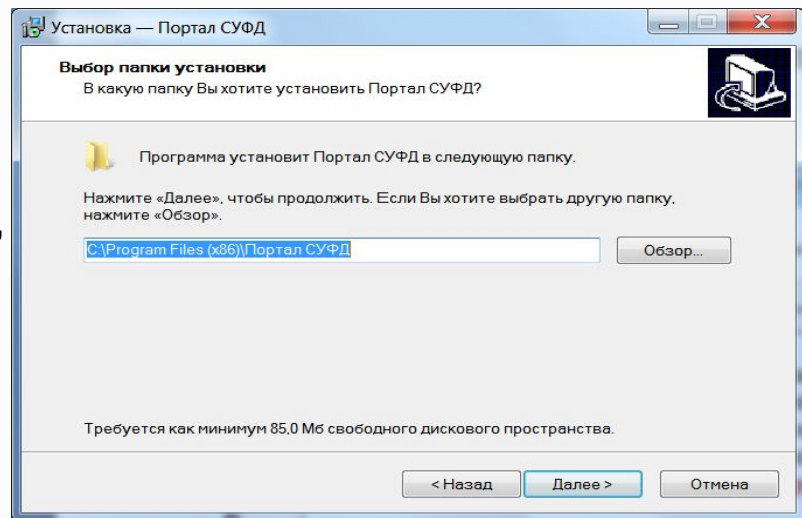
Установка — Портал СУФД

Выбор папки установки
В какую папку Вы хотите установить Портал СУФД?

Программа установит Портал СУФД в следующую папку.

Нажмите «Далее», чтобы продолжить. Если Вы хотите выбрать другую папку, нажмите «Обзор».

C:\Program Files (x86)\Портал СУФД

Обзор...

Требуется как минимум 85,0 Мб свободного дискового пространства.

< Назад

Далее >

Отмена